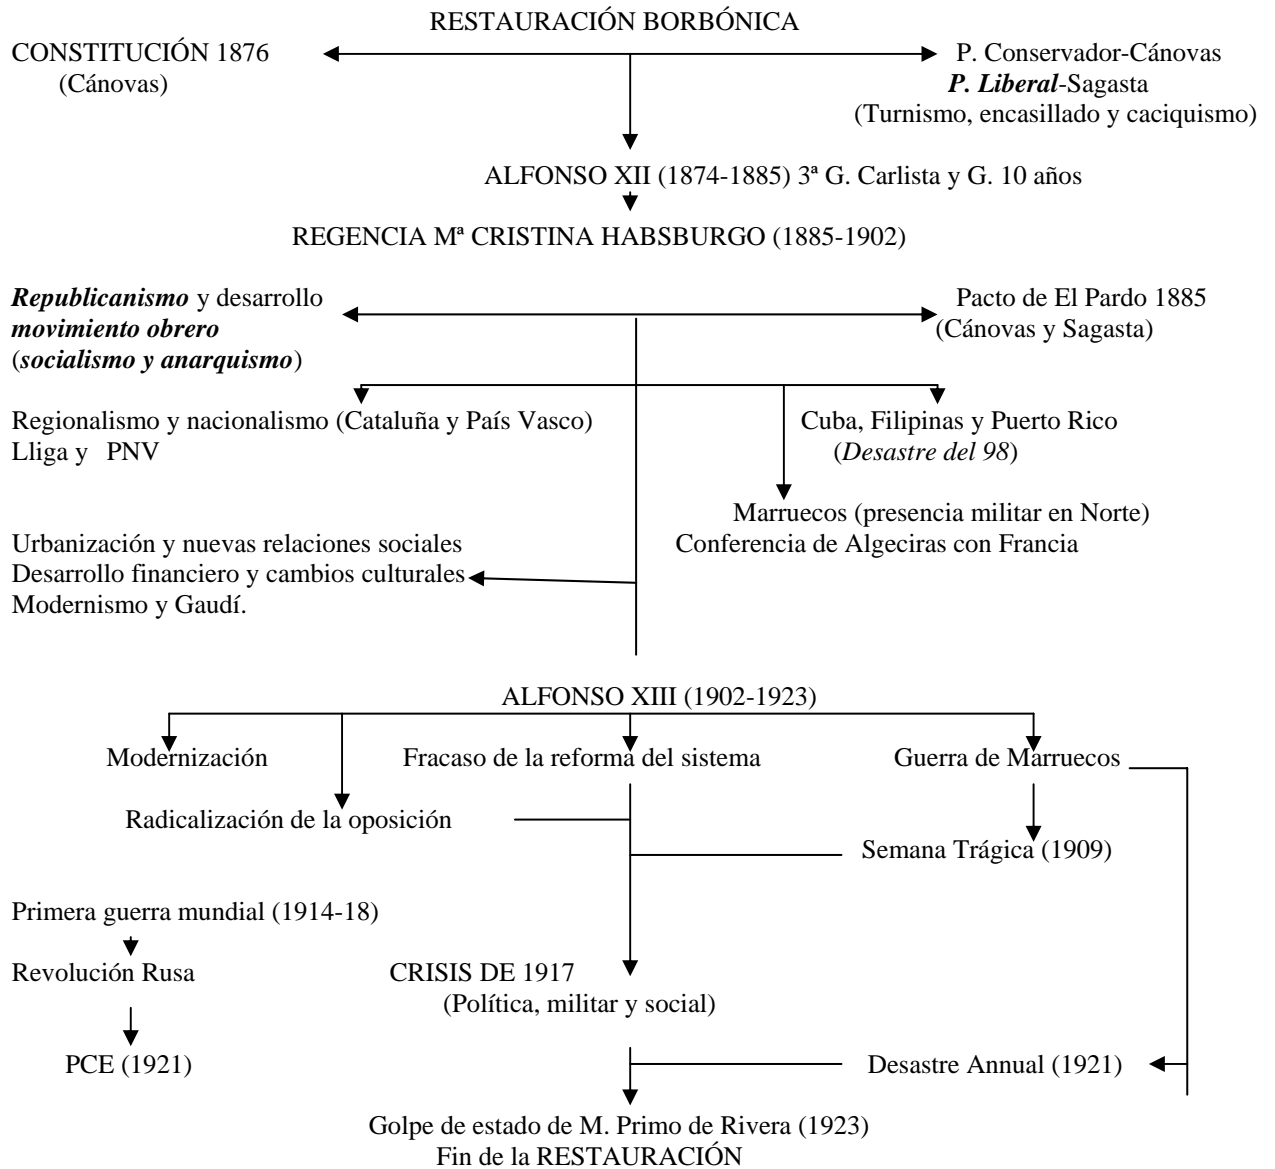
RESTAURACIÓN BORBÓNICA

CONSTITUCIÓN 1876
(Cánovas)

P. Conservador-Cánovas
*P. Liberal*-Sagasta
(Turnismo, encasillado y caciquismo)

ALFONSO XII (1874-1885) 3ª G. Carlista y G. 10 años

REGENCIA Mª CRISTINA HABSBURGO (1885-1902)

***Republicanismo*** y desarrollo
***movimiento obrero***
(***socialismo y anarquismo***)

Pacto de El Pardo 1885
(Cánovas y Sagasta)

Regionalismo y nacionalismo (Cataluña y País Vasco)
Lliga y PNV

Cuba, Filipinas y Puerto Rico
(*Desastre del 98*)

Marruecos (presencia militar en Norte)
Conferencia de Algeciras con Francia

Urbanización y nuevas relaciones sociales
Desarrollo financiero y cambios culturales
Modernismo y Gaudí.

ALFONSO XIII (1902-1923)

Modernización

Fracaso de la reforma del sistema

Guerra de Marruecos

Radicalización de la oposición

Semana Trágica (1909)

Primera guerra mundial (1914-18)

Revolución Rusa

CRISIS DE 1917
(Política, militar y social)

PCE (1921)

Desastre Annual (1921)

Golpe de estado de M. Primo de Rivera (1923)
Fin de la RESTAURACIÓN